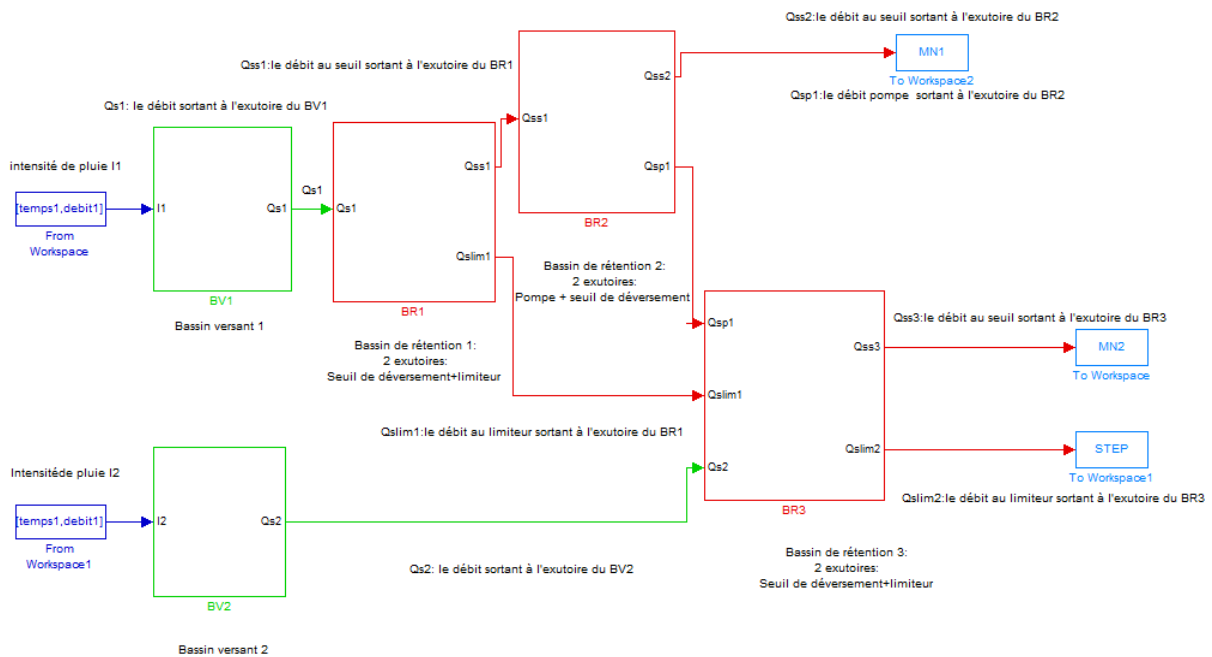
Qss2:le débit au seuil sortant à l'exutoire du BR2

MN1
To Workspace2

Qsp1:le débit pompe sortant à l'exutoire du BR2

Qss1:le débit au seuil sortant à l'exutoire du BR1

Qs1: le débit sortant à l'exutoire du BV1

intensité de pluie I1

[temps1,debit1]
From Workspace

I1
Qs1
BV1

Bassin versant 1

Qs1

Qs1
Qss1
Qslim1
BR1

Qss1
Qss2
Qsp1
BR2

Bassin de rétention 2:
2 exutoires:
Pompe + seuil de déversement

Bassin de rétention 1:
2 exutoires:
Seuil de déversement+limiteur

Qsp1
Qslim1
Qs2
Qss3
Qslim2
BR3

Qss3:le débit au seuil sortant à l'exutoire du BR3

MN2
To Workspace

Qslim1:le débit au limiteur sortant à l'exutoire du BR1

STEP
To Workspace1

Qslim2:le débit au limiteur sortant à l'exutoire du BR3

Intensitéde pluie I2

[temps1,debit1]
From Workspace1

I2
Qs2
BV2

Qs2: le débit sortant à l'exutoire du BV2

Bassin de rétention 3:
2 exutoires:
Seuil de déversement+limiteur

Bassin versant 2